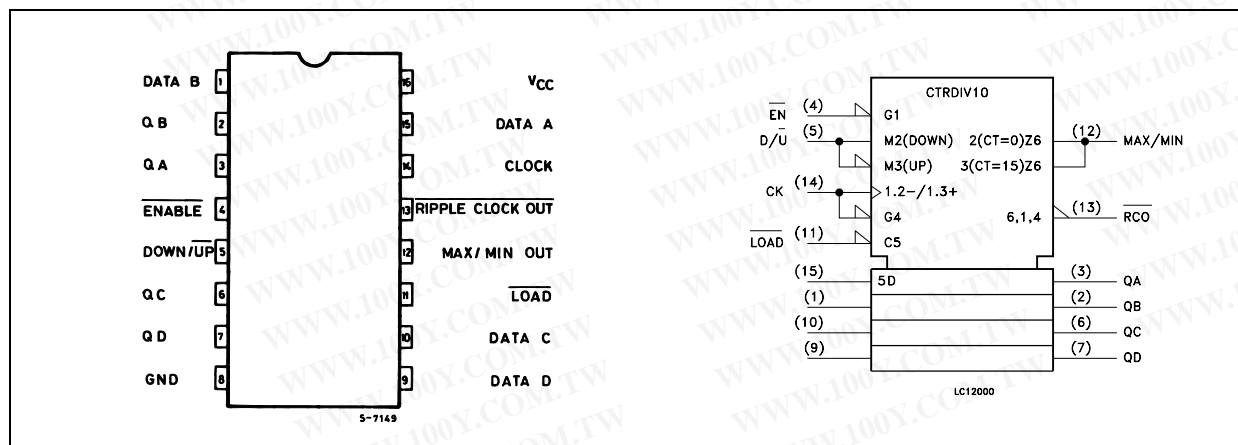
| | | | |
|---|---|---|---|
| DATA B | 1 | 16 | $V_{CC}$ |
| Q B | 2 | 15 | DATA A |
| Q A | 3 | 14 | CLOCK |
| $\overline{\text{ENABLE}}$ | 4 | 13 | $\overline{\text{RIPPLE CLOCK OUT}}$ |
| DOWN/$\overline{\text{UP}}$ | 5 | 12 | MAX/MIN OUT |
| Q C | 6 | 11 | $\overline{\text{LOAD}}$ |
| Q D | 7 | 10 | DATA C |
| GND | 8 | 9 | DATA D |

S-7149

CTRDIV10

$\overline{\text{EN}}$ (4) G1
D/$\overline{\text{U}}$ (5) M2(DOWN) M3(UP)
2(CT=0)Z6
3(CT=15)Z6
(12) MAX/MIN
CK (14) 1.2−/1.3+
G4
6,1,4
(13) $\overline{\text{RCO}}$
$\overline{\text{LOAD}}$ (11) C5
(15) 5D (3) QA
(1) (2) QB
(10) (6) QC
(9) (7) QD

LC12000

WWW.100Y.COM.TW